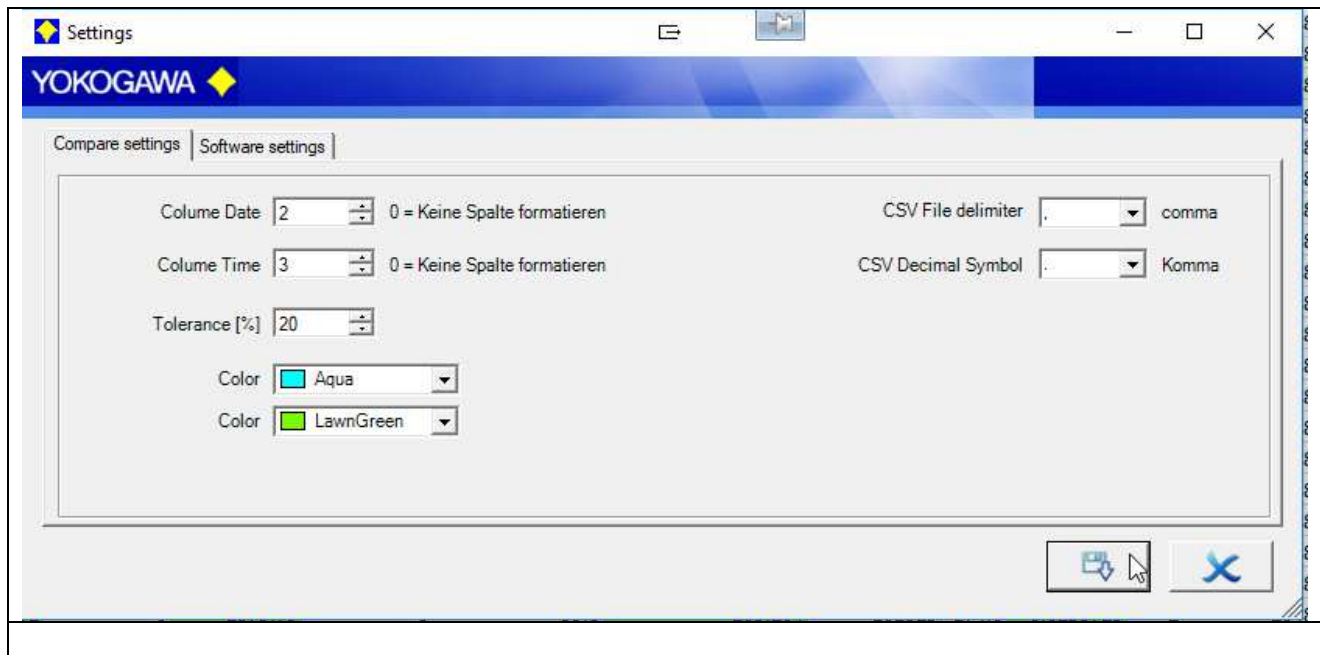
Settings

YOKOGAWA

Compare settings | Software settings

Colume Date 2 0 = Keine Spalte formatieren

Colume Time 3 0 = Keine Spalte formatieren

Tolerance [%] 20

Color Aqua

Color LawnGreen

CSV File delimiter , comma

CSV Decimal Symbol . Komma